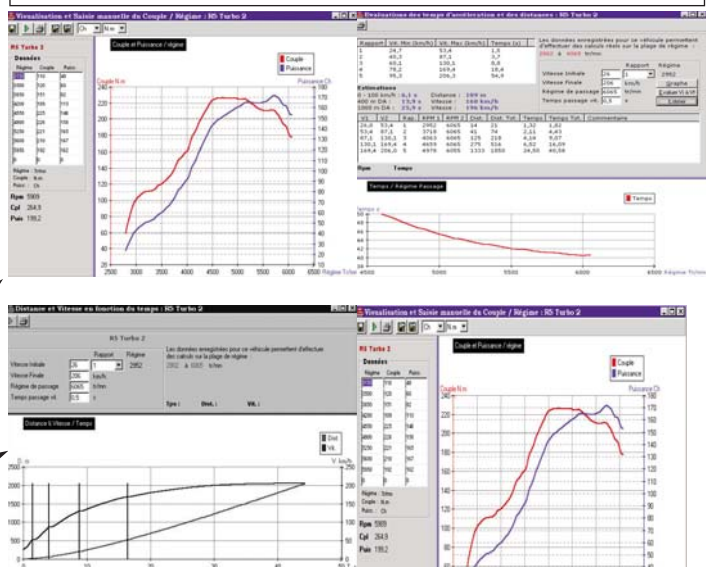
Visualisation et Saisir manuelle du Couple / Régime : R5 Turbo 2

Ch N.m

Couple et Puissance / Régime

R5 Turbo 2

Données

| Régime | Couple | Puiss |
|---|---|---|
| 2950 | 110 | 46 |
| 3000 | 120 | 50 |
| 3500 | 170 | 82 |
| 4000 | 185 | 102 |
| 4500 | 221 | 142 |
| 5000 | 225 | 156 |
| 5500 | 220 | 168 |
| 5800 | 210 | 167 |
| 6000 | 180 | 162 |
| 0 | 0 | 0 |

Régime : Tr/mn
Couple : N.m
Puiss : Ch

Rpm 5969
Cpl 264.9
Puis 199.2

Couple N.m
Puissance Ch
Couple
Puissance

Evaluations des temps d'accélération et des distances : R5 Turbo 2

| Rapport | Vit. Min (km/h) | Vit. Max (km/h) | Temps (s) |
|---|---|---|---|
| 1 | 24,7 | 53,4 | 1,5 |
| 2 | 40,3 | 87,2 | 3,7 |
| 3 | 60,1 | 130,1 | 8,8 |
| 4 | 78,2 | 169,4 | 18,8 |
| 5 | 95,3 | 206,3 | 54,4 |

Les données enregistrées pour ce véhicule permettent d'effectuer des calculs sur la plage de régime : 2952 à 6065 tr/mn

Estimations
0 - 100 km/h : 6,1 s  Distance : 109 m
400 m DA : 13,9 s  Vitesse : 160 km/h
1000 m DA : 25,3 s  Vitesse : 196 km/h

Vitesse Initiale
Vitesse Finale
Régime de passage
Temps passage vit.
Rapport Régime
2952
Graphe
Evaluer V.t/t/P
Libérer

Rpm Temps

Temps / Régime Passage
Temps

Distance et Vitesse en fonction du temps : R5 Turbo 2

R5 Turbo 2
Rapport Régime
Vitesse Initiale 26 1 2952
Vitesse Finale 206 km/h
Régime de passage 6065 tr/mn
Temps passage vit. 0,5 s

Les données enregistrées pour ce véhicule permettent d'effectuer des calculs sur la plage de régime :
2952 à 6065 tr/mn

Tps : Dist. : Vit. :

Distance & Vitesse / Temps
Dist
Vit.

Visualisation et Saisir manuelle du Couple / Régime : R5 Turbo 2

Couple et Puissance / Régime
R5 Turbo 2
Données
Régime : Tr/mn
Couple : N.m
Puiss : Ch
Rpm 5969
Cpl 264.9
Puis 199.2
Couple
Puissance